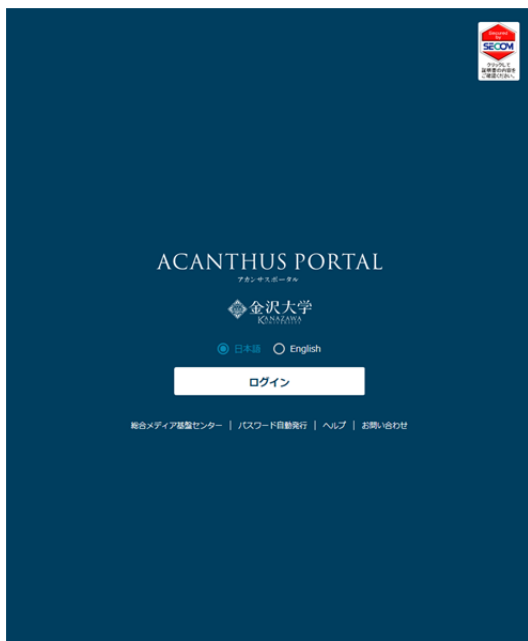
Secured by SECOM
クリックして証明書の内容をご確認ください。

ACANTHUS PORTAL
アカンサスポータル

金沢大学
KANAZAWA UNIVERSITY

日本語 English

ログイン

総合メディア基盤センター | パスワード自動発行 | ヘルプ | お問い合わせ